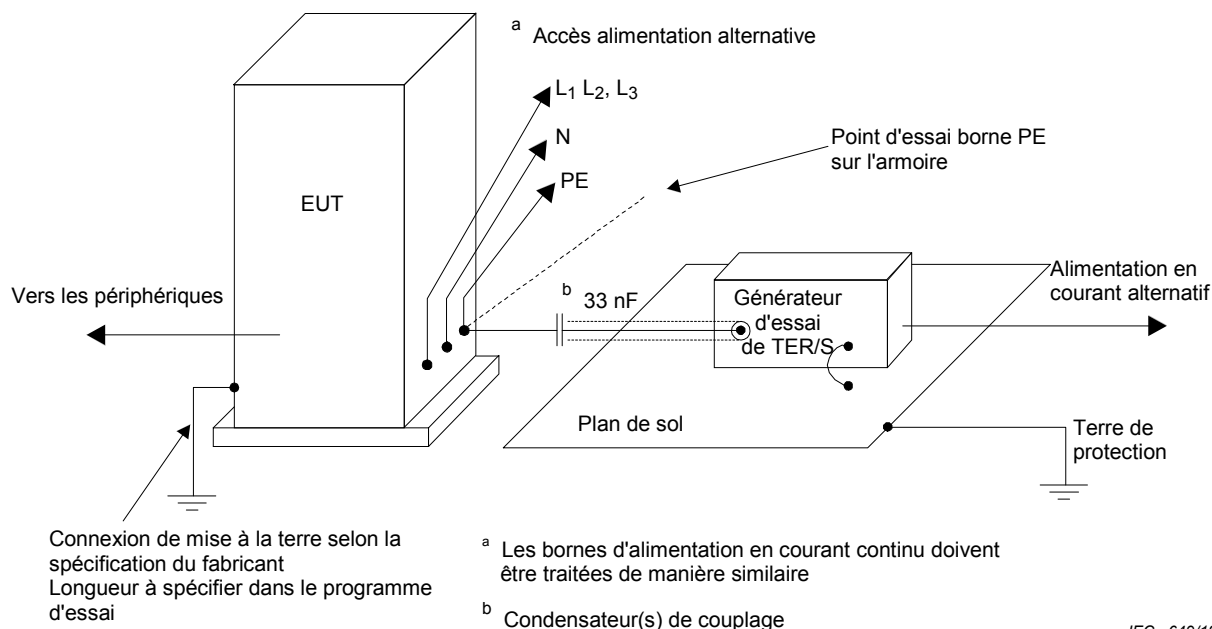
$^a$ Accès alimentation alternative

$L_1$ $L_2$, $L_3$

N

PE

Point d'essai borne PE sur l'armoire

EUT

Vers les périphériques

$^b$ 33 nF

Générateur d'essai de TER/S

Alimentation en courant alternatif

Plan de sol

Terre de protection

Connexion de mise à la terre selon la spécification du fabricant
Longueur à spécifier dans le programme d'essai

$^a$ Les bornes d'alimentation en courant continu doivent être traitées de manière similaire

$^b$ Condensateur(s) de couplage

IEC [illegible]